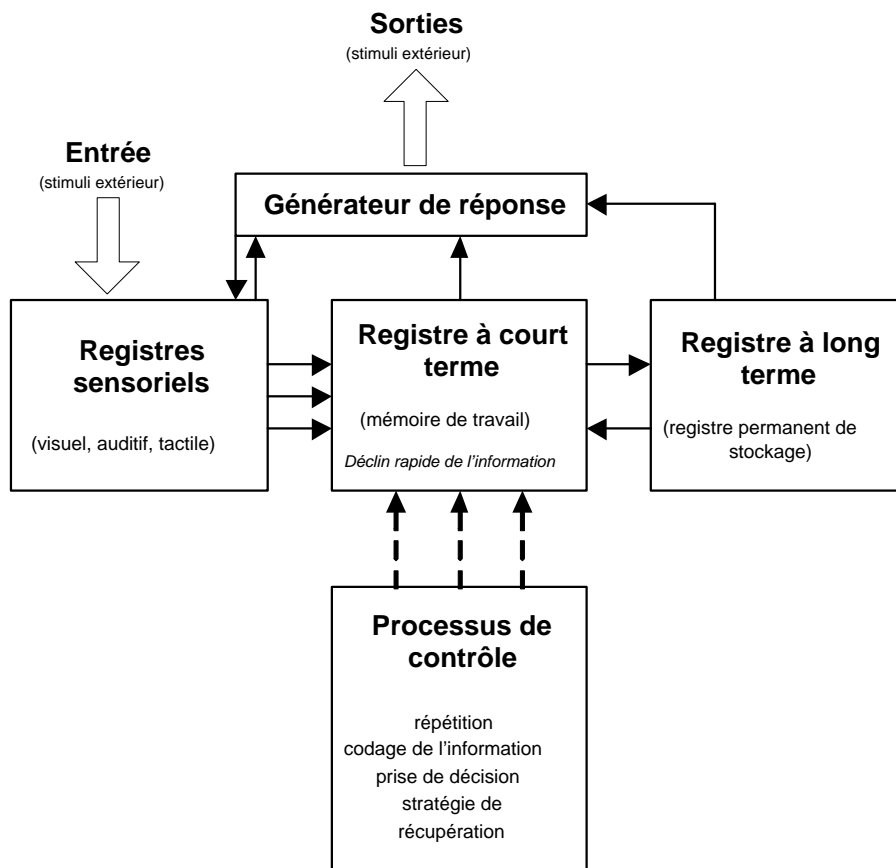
Sorties
(stimuli extérieur)

Entrée
(stimuli extérieur)

Générateur de réponse

Registres sensoriels

(visuel, auditif, tactile)

Registre à court terme

(mémoire de travail)

Déclin rapide de l'information

Registre à long terme

(registre permanent de stockage)

Processus de contrôle

répétition
codage de l'information
prise de décision
stratégie de récupération